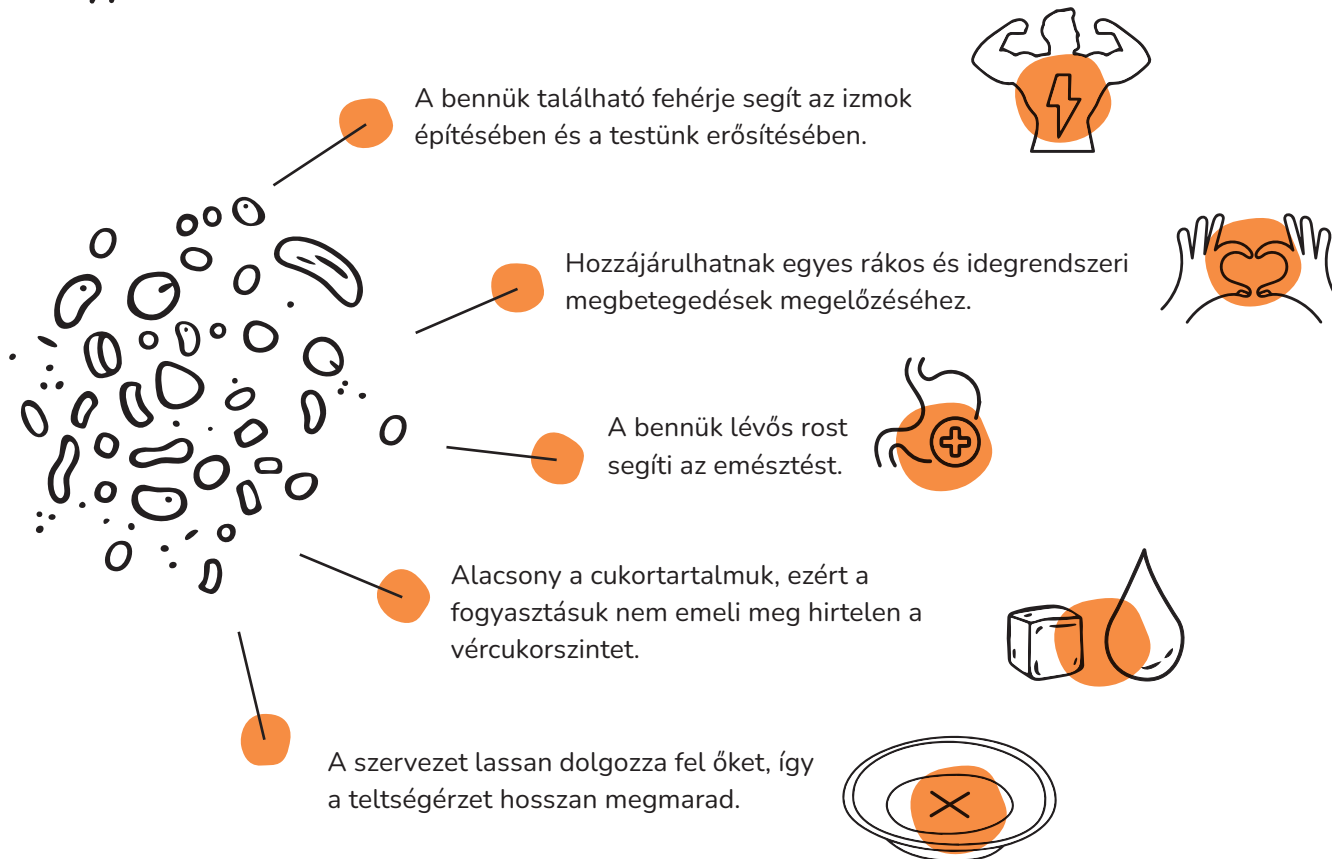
A bennük található fehérje segít az izmok építésében és a testünk erősítésében.

Hozzájárulhatnak egyes rákos és idegrendszeri megbetegedések megelőzéséhez.

A bennük lévős rost segíti az emésztést.

Alacsony a cukortartalmuk, ezért a fogyasztásuk nem emeli meg hirtelen a vércukorszintet.

A szervezet lassan dolgozza fel őket, így a teltségérzet hosszan megmarad.